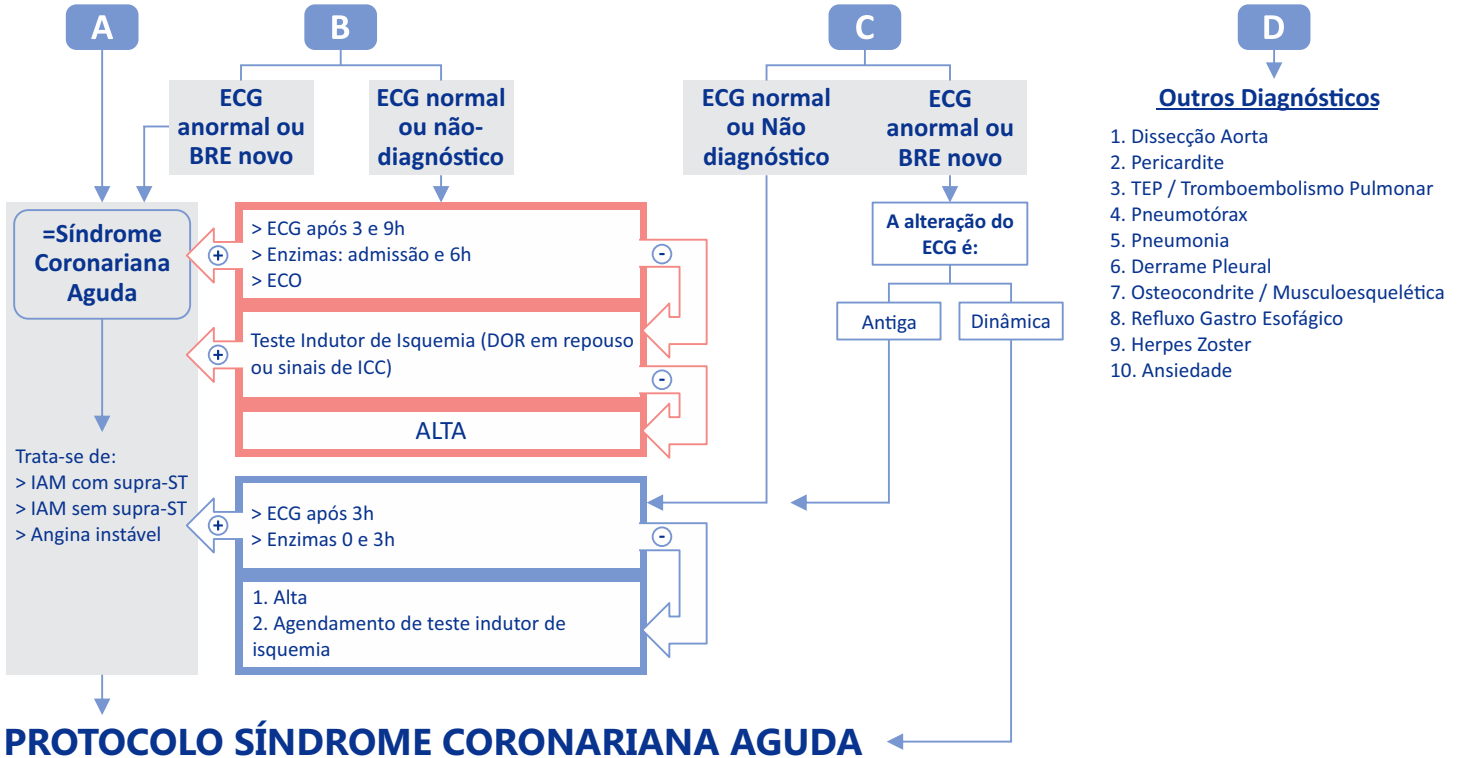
A

B

C

D

ECG anormal ou BRE novo

ECG normal ou não-diagnóstico

ECG normal ou Não diagnóstico

ECG anormal ou BRE novo

Outros Diagnósticos

1. Dissecção Aorta
2. Pericardite
3. TEP / Tromboembolismo Pulmonar
4. Pneumotórax
5. Pneumonia
6. Derrame Pleural
7. Osteocondrite / Musculoesquelética
8. Refluxo Gastro Esofágico
9. Herpes Zoster
10. Ansiedade

=Síndrome Coronariana Aguda

+

> ECG após 3 e 9h
> Enzimas: admissão e 6h
> ECO

-

+

Teste Indutor de Isquemia (DOR em repouso ou sinais de ICC)

-

ALTA

A alteração do ECG é:

Antiga

Dinâmica

Trata-se de:
> IAM com supra-ST
> IAM sem supra-ST
> Angina instável

+

> ECG após 3h
> Enzimas 0 e 3h

-

1. Alta
2. Agendamento de teste indutor de isquemia

PROTOCOLO SÍNDROME CORONARIANA AGUDA